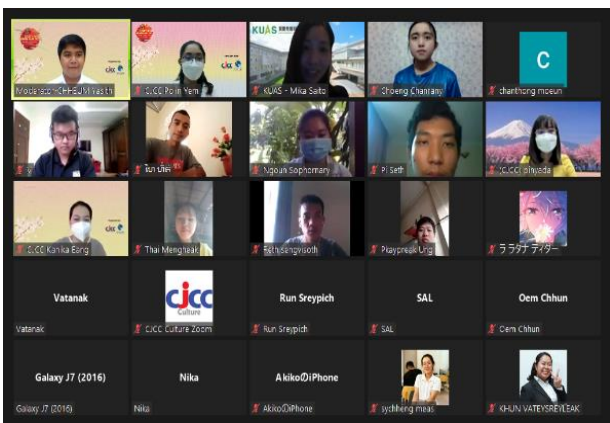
Moderator-CHHEUM Vasth

CJCC Po in Yem

KUAS - Mika Saito

Choeng Chantany

C

chanthong moeun

ไม่ม ปัด

Ngoun Sophornany

Pi Seth

CJCC piryada

CJCC Kanika Eang

Thai Mengheak

Seth sangvisoth

Pkaypreak Ung

ララ ティター

Vatanak

Vatanak

CJCC Culture

CJCC Culture Zoom

Run Sreypich

Run Sreypich

SAL

SAL

Oem Chhun

Oem Chhun

Galaxy J7 (2016)

Galaxy J7 (2016)

Nika

Nika

AkikoのiPhone

AkikoのiPhone

sychheng meas

KHUN VATEYSREYLEAK